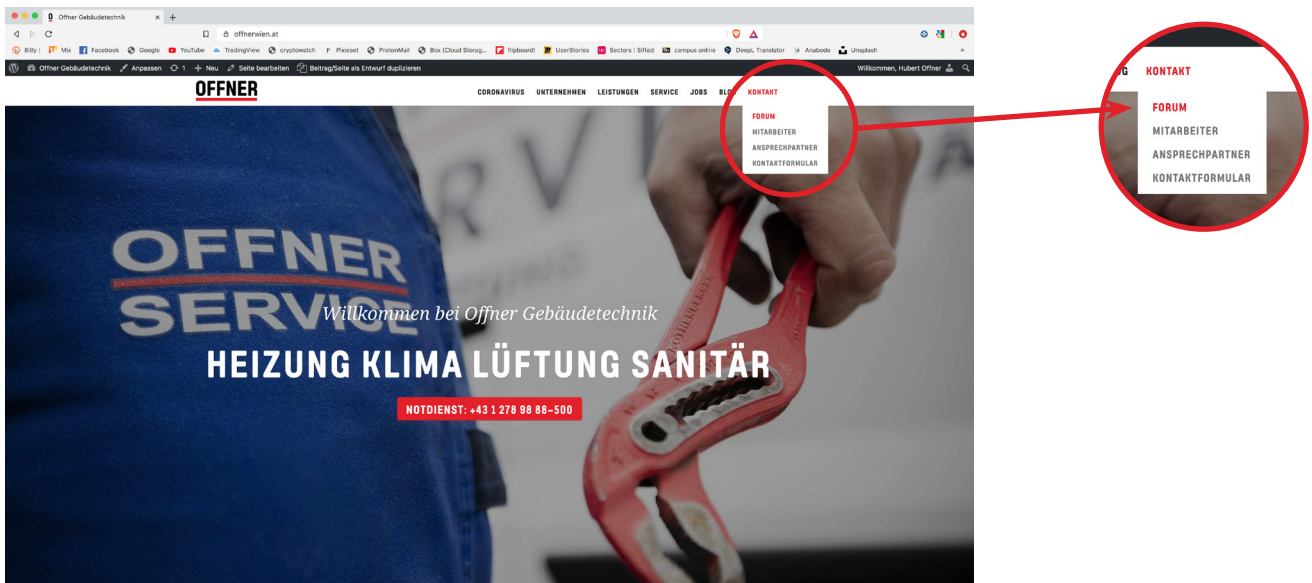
Offner Gebäudetechnik ×
offnerwien.at
Billy | Mix Facebook Google YouTube TradingView cryptowatch Pixieset ProtonMail Box (Cloud Storag... flipboard! UserStories Sectors | Sifted campus online DeepL Translator Anabode Unsplash »
Offner Gebäudetechnik Anpassen 1 + Neu Seite bearbeiten Beitrag/Seite als Entwurf duplizieren Willkommen, Hubert Offner

OFFNER
CORONAVIRUS UNTERNEHMEN LEISTUNGEN SERVICE JOBS BLO KONTAKT
FORUM
MITARBEITER
ANSPRECHPARTNER
KONTAKTFORMULAR

OFFNER SERVICE

Willkommen bei Offner Gebäudetechnik
HEIZUNG KLIMA LÜFTUNG SANITÄR
NOTDIENST: +43 1 278 98 88-500

G KONTAKT
FORUM
MITARBEITER
ANSPRECHPARTNER
KONTAKTFORMULAR